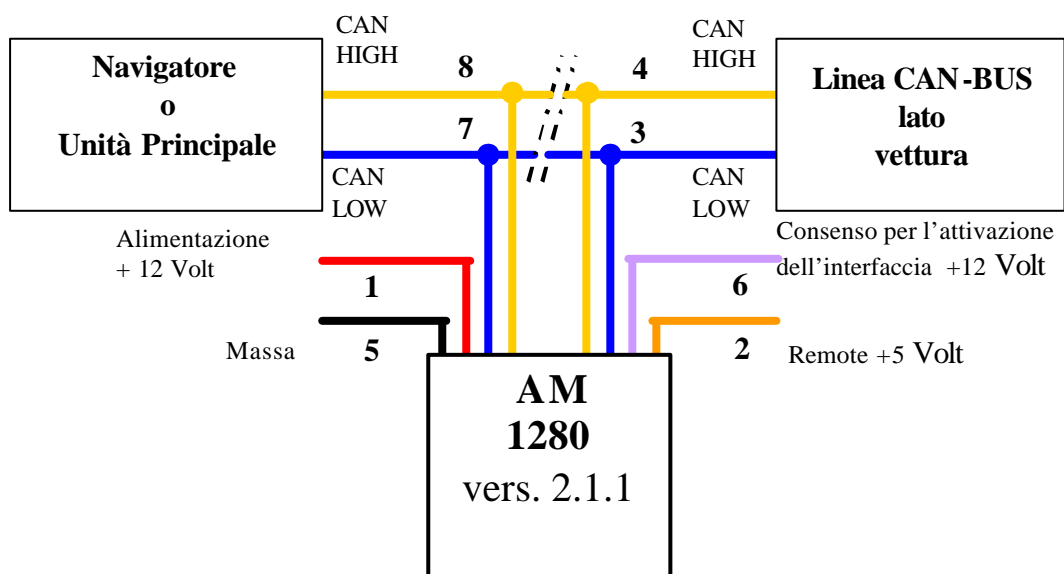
Navigatore
o
Unità Principale

CAN
HIGH

8

7

CAN
LOW

CAN
HIGH

4

3

CAN
LOW

Linea CAN-BUS
lato
vettura

Alimentazione
+ 12 Volt

1

Massa

5

Consenso per l’attivazione dell’interfaccia +12 Volt

6

2

Remote +5 Volt

AM
1280
vers. 2.1.1